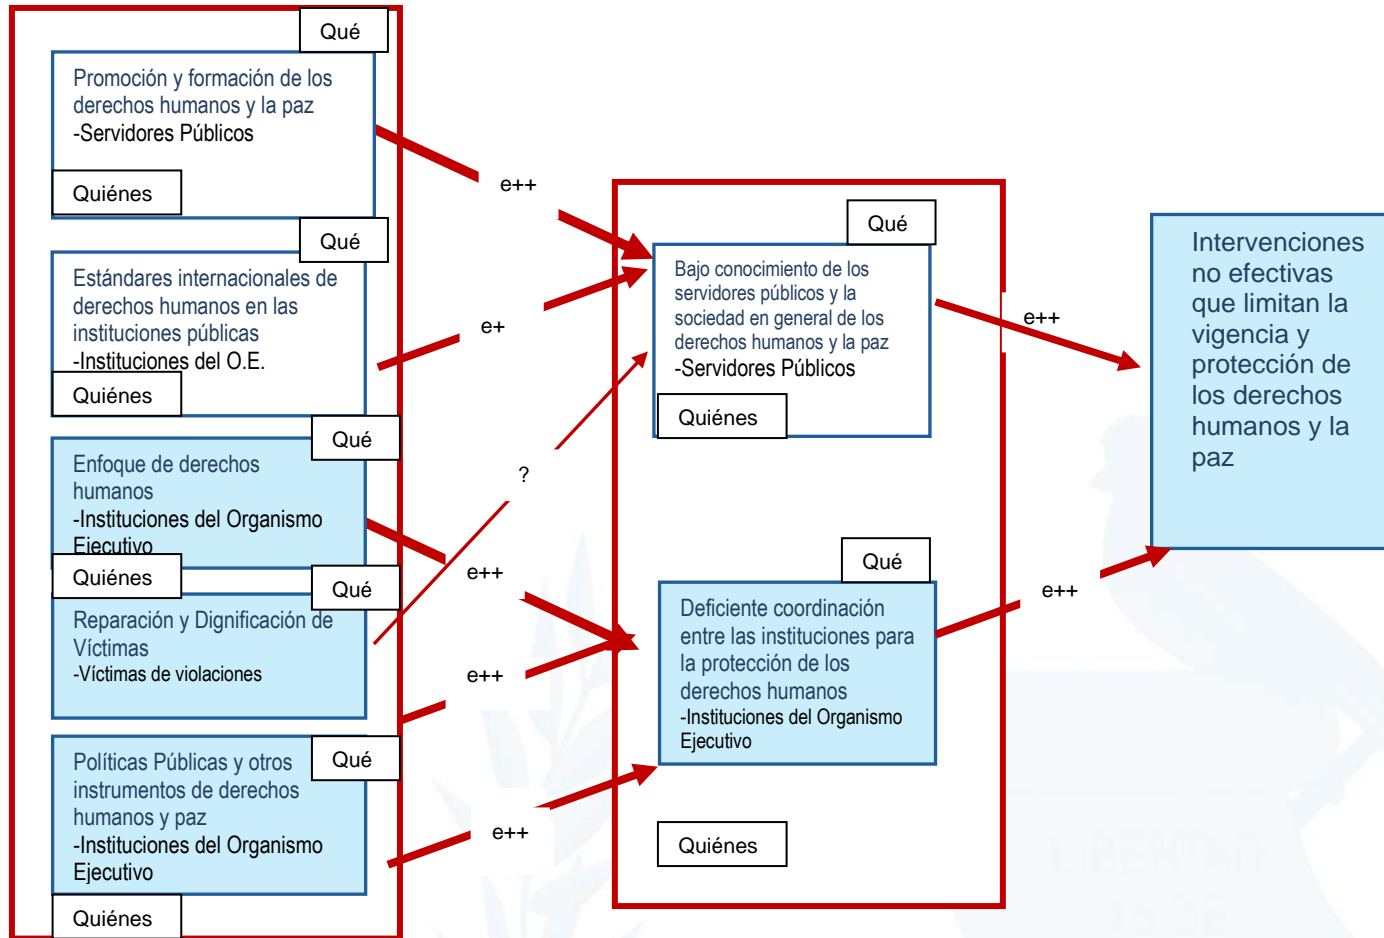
Qué

Promoción y formación de los derechos humanos y la paz
-Servidores Públicos

Quiénes

Qué

Estándares internacionales de derechos humanos en las instituciones públicas
-Instituciones del O.E.

Quiénes

Qué

Enfoque de derechos humanos
-Instituciones del Organismo Ejecutivo

Quiénes

Qué

Reparación y Dignificación de Víctimas
-Víctimas de violaciones

Qué

Políticas Públicas y otros instrumentos de derechos humanos y paz
-Instituciones del Organismo Ejecutivo

Quiénes

e++

e+

?

e++

e++

e++

Qué

Bajo conocimiento de los servidores públicos y la sociedad en general de los derechos humanos y la paz
-Servidores Públicos

Quiénes

Qué

Deficiente coordinación entre las instituciones para la protección de los derechos humanos
-Instituciones del Organismo Ejecutivo

Quiénes

e++

e++

Intervenciones no efectivas que limitan la vigencia y protección de los derechos humanos y la paz